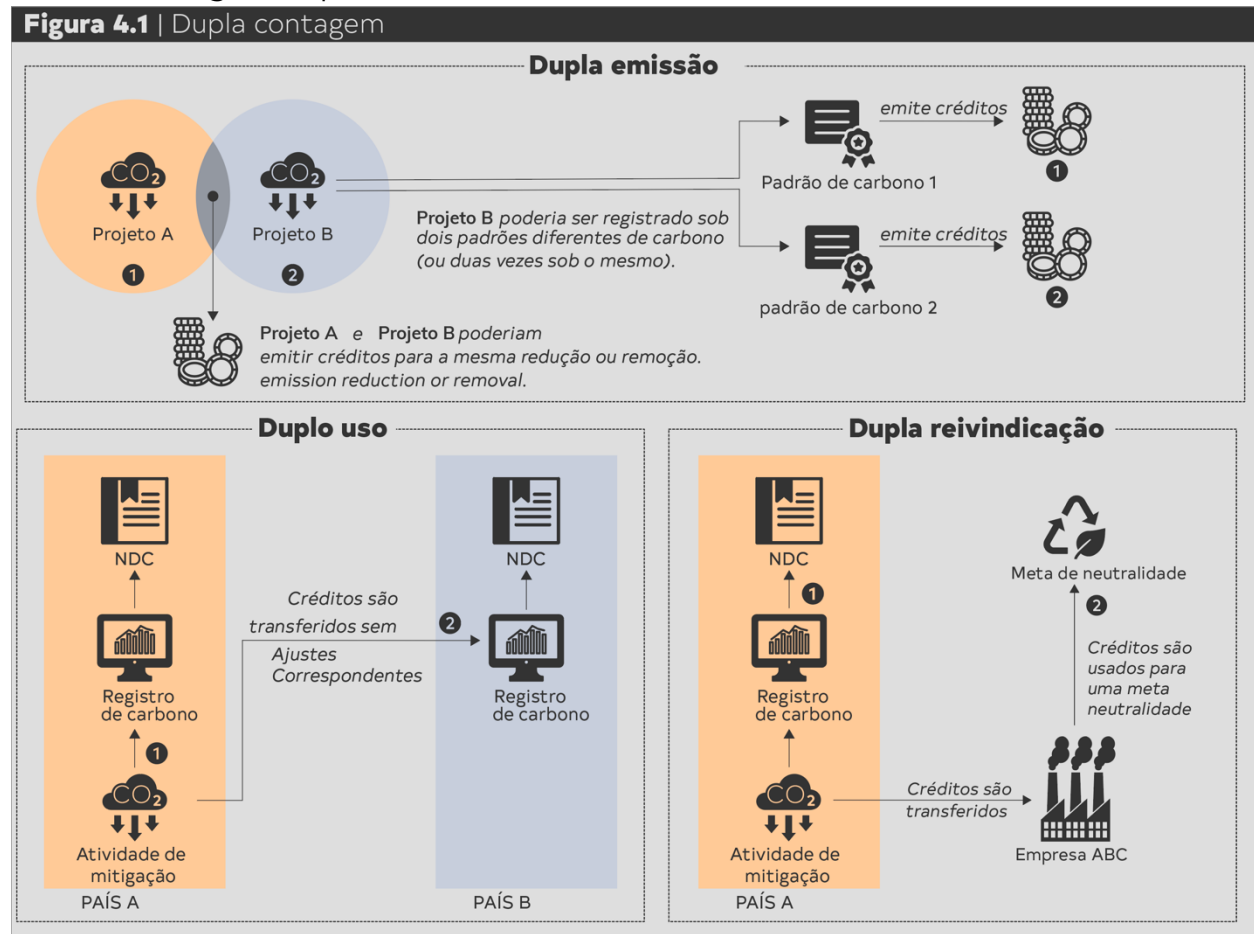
**Figura 4.1** | Dupla contagem

**Dupla emissão**

$CO_2$
Projeto A
1

$CO_2$
Projeto B
2

emite créditos
Padrão de carbono 1
1

**Projeto B** poderia ser registrado sob dois padrões diferentes de carbono (ou duas vezes sob o mesmo).

emite créditos
padrão de carbono 2
2

**Projeto A** e **Projeto B** poderiam emitir créditos para a mesma redução ou remoção. emission reduction or removal.

**Duplo uso**

NDC

Créditos são transferidos sem Ajustes Correspondentes

2

NDC

Registro de carbono

Registro de carbono

1

$CO_2$
Atividade de mitigação

PAÍS A

PAÍS B

**Dupla reivindicação**

NDC

Meta de neutralidade

1

2

Créditos são usados para uma meta neutralidade

Registro de carbono

$CO_2$
Atividade de mitigação

Créditos são transferidos

Empresa ABC

PAÍS A